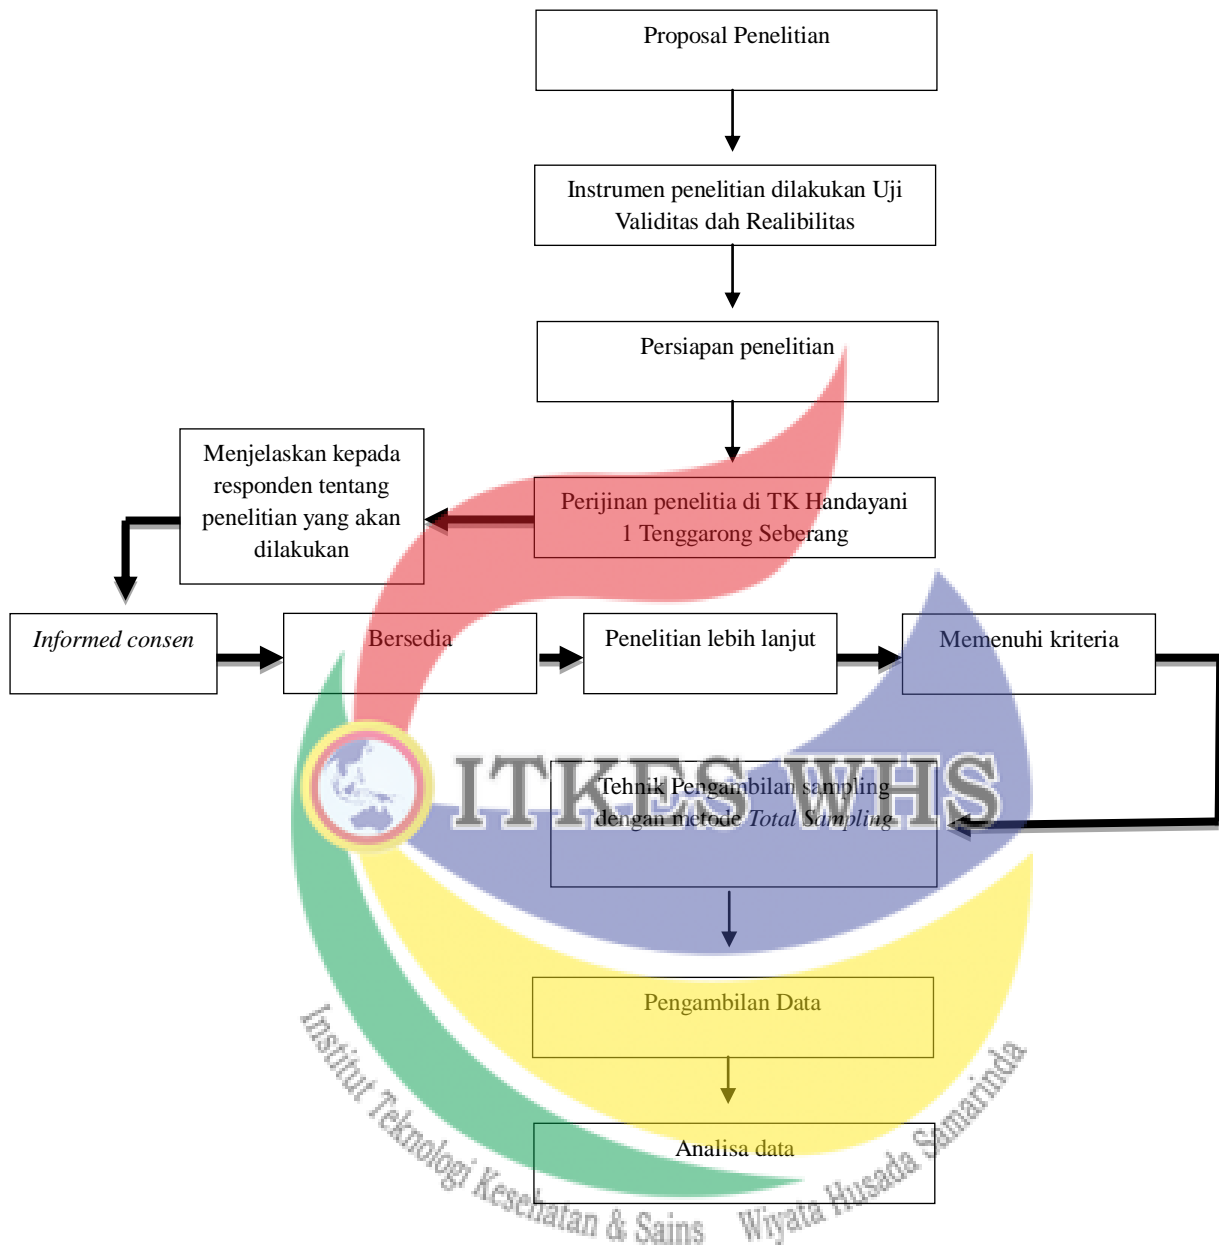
Proposal Penelitian

Instrumen penelitian dilakukan Uji Validitas dah Realibilitas

Persiapan penelitian

Perijinan penelitia di TK Handayani 1 Tenggarong Seberang

Menjelaskan kepada responden tentang penelitian yang akan dilakukan

*Informed consen*

Bersedia

Penelitian lebih lanjut

Memenuhi kriteria

Tehnik Pengambilan sampling dengan metode *Total Sampling*

Pengambilan Data

Analisa data

ITKES WHS

Institut Teknologi Kesehatan & Sains Wiyata Husada Samarinda